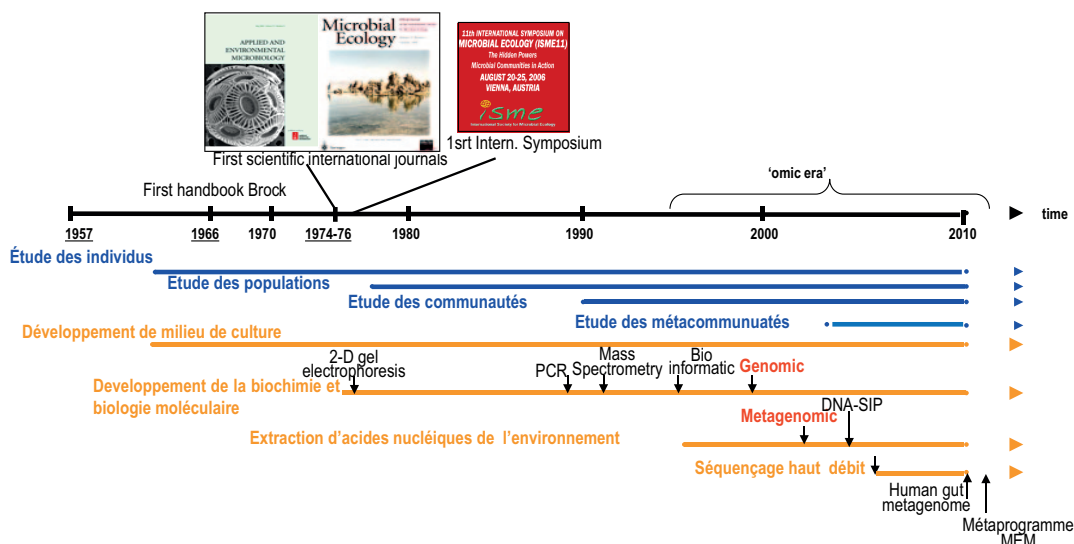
APPLIED AND ENVIRONMENTAL MICROBIOLOGY

Microbial Ecology

11th INTERNATIONAL SYMPOSIUM ON MICROBIAL ECOLOGY (ISME11)
The Hidden Powers
Microbial Communities in Action
AUGUST 20-25, 2006
VIENNA, AUSTRIA
isme
International Society for Microbial Ecology

First scientific international journals

1srt Intern. Symposium

First handbook Brock

'omic era'

1957 1966 1970 1974-76 1980 1990 2000 2010 time

Étude des individus

Etude des populations

Etude des communautés

Etude des métacommunuatés

Développement de milieu de culture

2-D gel electrophoresis

PCR

Mass Spectrometry

Bio informatic

Genomic

Developpement de la biochimie et biologie moléculaire

Metagenomic

DNA-SIP

Extraction d'acides nucléiques de l'environnement

Séquençage haut débit

Human gut metagenome

Métaprogramme MEM